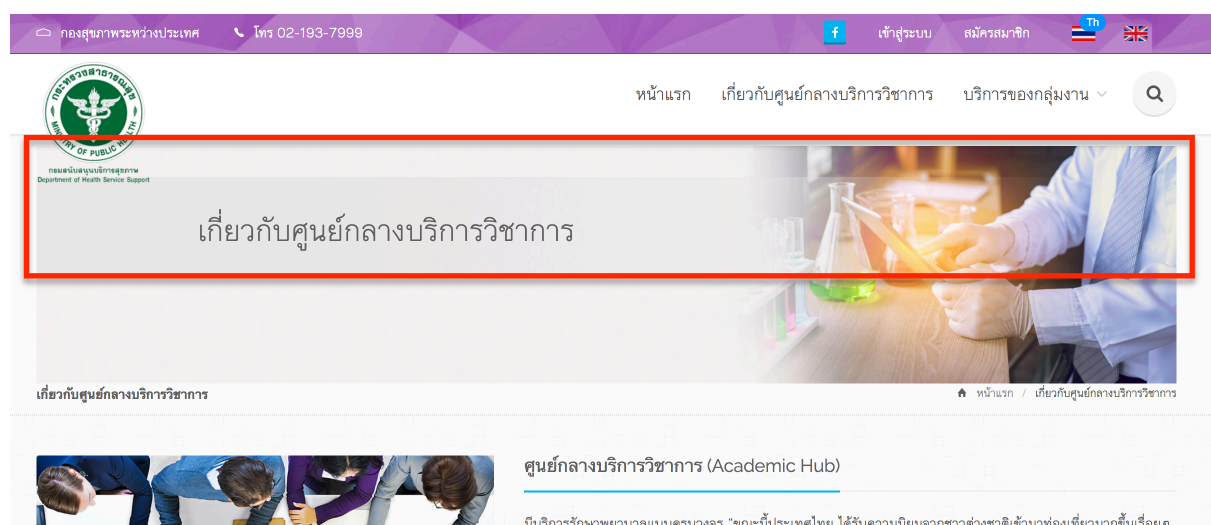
กองสุขภาพระหว่างประเทศ โทร 02-193-7999

f เข้าสู่ระบบ สมัครสมาชิก Th

กระทรวงสาธารณสุข MINISTRY OF PUBLIC HEALTH
กรมสนับสนุนบริการสุขภาพ Department of Health Service Support

หน้าแรก เกี่ยวกับศูนย์กลางบริการวิชาการ บริการของกลุ่มงาน

เกี่ยวกับศูนย์กลางบริการวิชาการ

เกี่ยวกับศูนย์กลางบริการวิชาการ

หน้าแรก / เกี่ยวกับศูนย์กลางบริการวิชาการ

ศูนย์กลางบริการวิชาการ (Academic Hub)

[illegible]